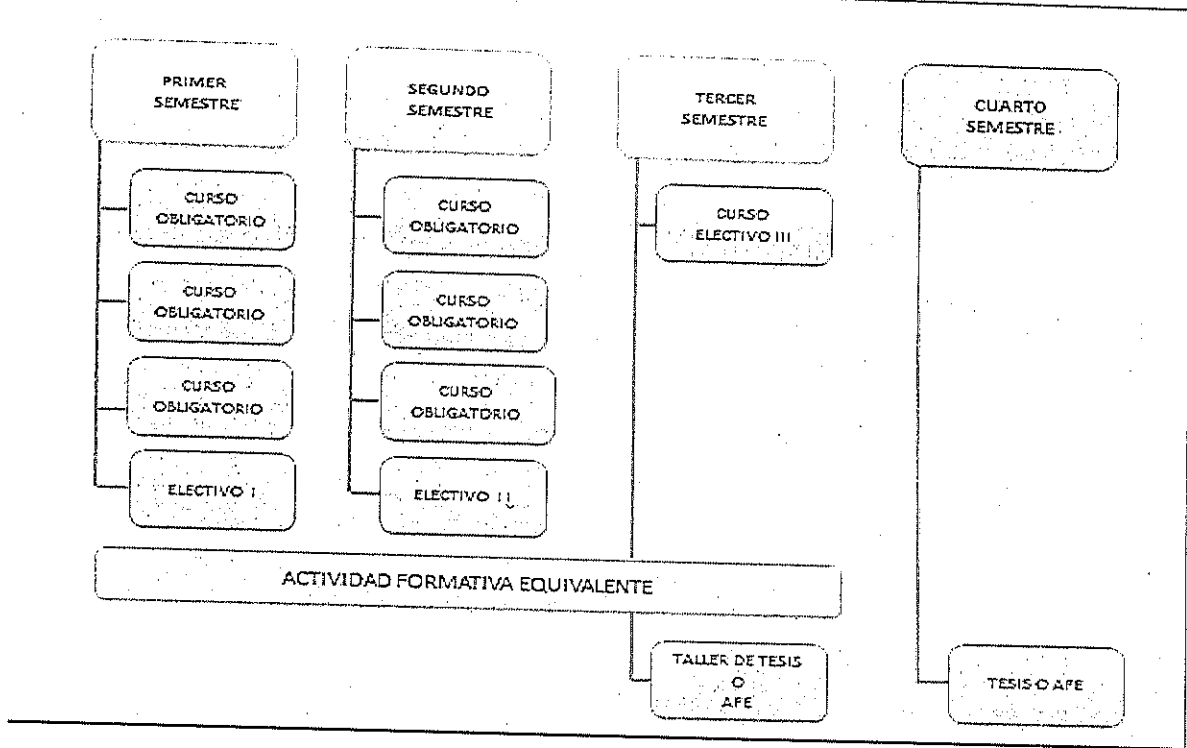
PRIMER SEMESTRE

CURSO OBLIGATORIO

CURSO OBLIGATORIO

CURSO OBLIGATORIO

ELECTIVO I

SEGUNDO SEMESTRE

CURSO OBLIGATORIO

CURSO OBLIGATORIO

CURSO OBLIGATORIO

ELECTIVO II

TERCER SEMESTRE

CURSO ELECTIVO III

TALLER DE TESIS O AFE

CUARTO SEMESTRE

TESIS O AFE

ACTIVIDAD FORMATIVA EQUIVALENTE